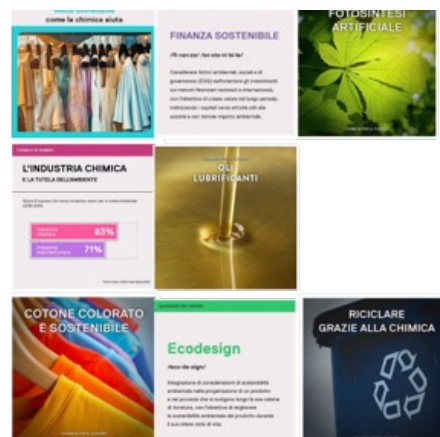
come la chimica aiuta

FINANZA SOSTENIBILE

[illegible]

FOTOSINTESI ARTIFICIALE

L'INDUSTRIA CHIMICA
E LA TUTELA DELL'AMBIENTE

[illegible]

83%

71%

GLI LUBRIFICANTI

COTONE COLORATO E SOSTENIBILE

Ecodesign

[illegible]

RICICLARE GRAZIE ALLA CHIMICA